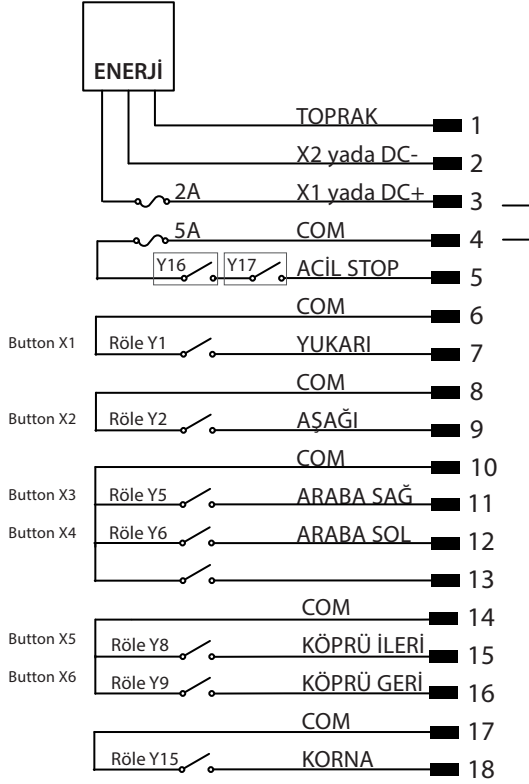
ENERJİ

TOPRAK 1

X2 yada DC- 2

2A X1 yada DC+ 3

5A COM 4

Y16 Y17 ACİL STOP 5

COM 6

Button X1 Röle Y1 YUKARI 7

COM 8

Button X2 Röle Y2 AŞAĞI 9

COM 10

Button X3 Röle Y5 ARABA SAĞ 11

Button X4 Röle Y6 ARABA SOL 12

13

COM 14

Button X5 Röle Y8 KÖPRÜ İLERİ 15

Button X6 Röle Y9 KÖPRÜ GERİ 16

COM 17

Röle Y15 KORNA 18